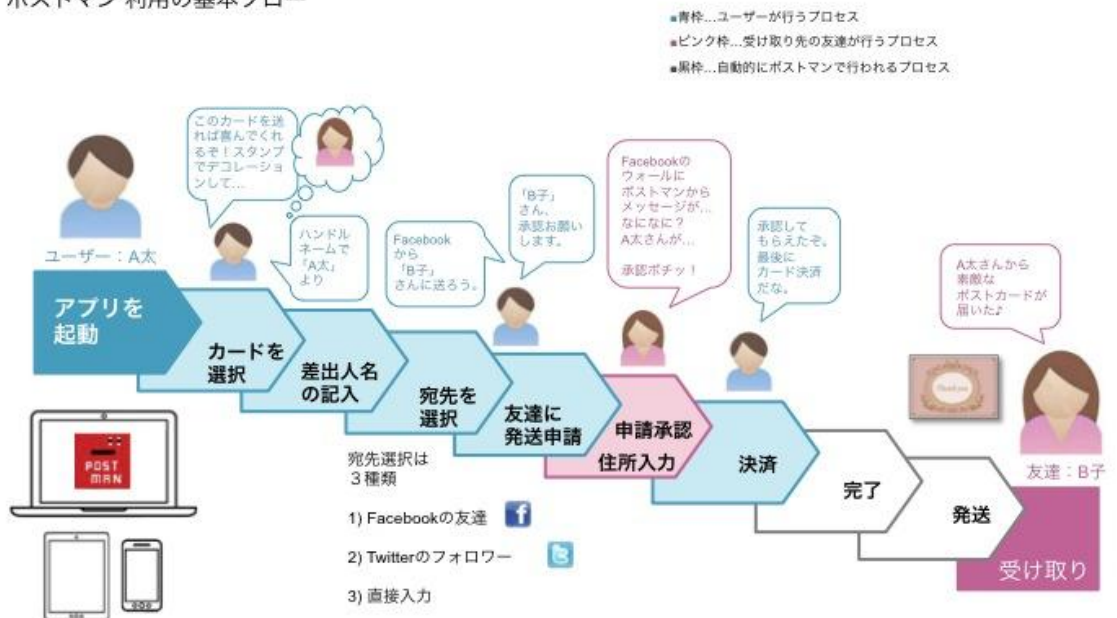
ポストマン利用の基本フロー

■青枠…ユーザーが行うプロセス
■ピンク枠…受け取り先の友達が行うプロセス
■黒枠…自動的にポストマンで行われるプロセス

ユーザー：A太

このカードを送れば喜んでくれるぞ！スタンプでデコレーションして…

ハンドルネームで「A太」より

Facebookから「B子」さんに送ろう。

「B子」さん、承認お願いします。

Facebookのウォールにポストマンからメッセージが…なになに？A太さんが…

承認ポチッ！

承認してもらえたぞ。最後にカード決済だな。

A太さんから素敵なポストカードが届いた♪

アプリを起動

カードを選択

差出人名の記入

宛先を選択

友達に発送申請

申請承認
住所入力

決済

完了

発送

受け取り

友達：B子

POST MAN

Thank you

宛先選択は3種類

1) Facebookの友達

2) Twitterのフォロワー

3) 直接入力